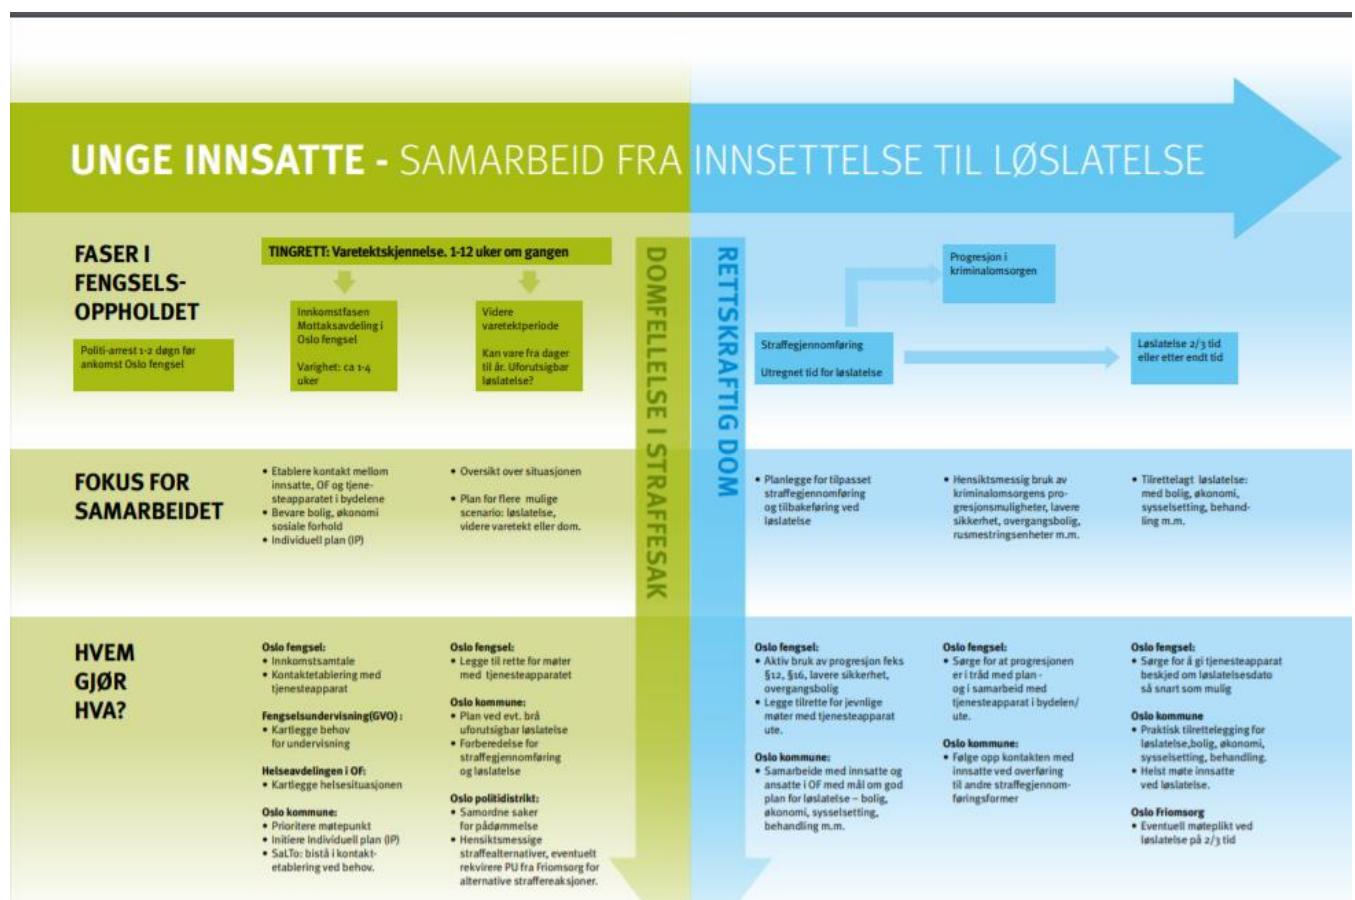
UNGE INNSATTE - SAMARBEID FRA INNSETTELSE TIL LØSLATELSE

FASER I FENGSELS-OPPHOLDET

Politi-arrest 1-2 døgn før ankomst Oslo fengsel

TINGRETT: Varetektskjennelse. 1-12 uker om gangen

Innkomstfasen Mottaksavdeling i Oslo fengsel

Varighet: ca 1-4 uker

Videre varetektperiode

Kan vare fra dager til år. Uforutsigbar løslatelse?

DOMFELLELSE I STRAFFESAK

RETTSKRAFTIG DOM

Progresjon i kriminalomsorgen

Straffegjennomføring

Utregnet tid for løslatelse

Løslatelse 2/3 tid eller etter endt tid

FOKUS FOR SAMARBEIDET

• Etablere kontakt mellom innsatte, OF og tjenesteapparatet i bydelene
• Bevare bolig, økonomi sosiale forhold
• Individuell plan (IP)

• Oversikt over situasjonen

• Plan for flere mulige scenario: løslatelse, videre varetekt eller dom.

• Planlegge for tilpasset straffegjennomføring og tilbakeføring ved løslatelse

• Hensiktsmessig bruk av kriminalomsorgens progresjonsmuligheter, lavere sikkerhet, overgangsbolig, rusmestringsenheter m.m.

• Tilrettelagt løslatelse: med bolig, økonomi, sysselsetting, behandling m.m.

HVEM GJØR HVA?

Oslo fengsel:
• Innkomstsamtale
• Kontaktetablering med tjenesteapparat

Fengselsundervisning(GVO):
• Kartlegge behov for undervisning

Helseavdelingen i OF:
• Kartlegge helsesituasjonen

Oslo kommune:
• Prioritere møtepunkt
• Initiere Individuell plan (IP)
• SaLTo: bistå i kontaktetablering ved behov.

Oslo fengsel:
• Legge til rette for møter med tjenesteapparatet

Oslo kommune:
• Plan ved evt. brå uforutsigbar løslatelse
• Forberedelse for straffegjennomføring og løslatelse

Oslo politidistrikt:
• Samordne saker for pådømmelse
• Hensiktsmessige straffealternativer, eventuelt rekvirere PU fra Friomsorg for alternative straffereaksjoner.

Oslo fengsel:
• Aktiv bruk av progresjon feks §12, §16, lavere sikkerhet, overgangsbolig
• Legge tilrette for jevnlige møter med tjenesteapparat ute.

Oslo kommune:
• Samarbeide med innsatte og ansatte i OF med mål om god plan for løslatelse – bolig, økonomi, sysselsetting, behandling m.m.

Oslo fengsel:
• Sørge for at progresjonen er i tråd med plan - og i samarbeid med tjenesteapparat i bydelen/ ute.

Oslo kommune:
• Følge opp kontakten med innsatte ved overføring til andre straffegjennomføringsformer

Oslo fengsel:
• Sørge for å gi tjenesteapparat beskjed om løslatelsesdato så snart som mulig

Oslo kommune
• Praktisk tilrettelegging for løslatelse,bolig, økonomi, sysselsetting, behandling.
• Helst møte innsatte ved løslatelse.

Oslo Friomsorg
• Eventuell møteplikt ved løslatelse på 2/3 tid